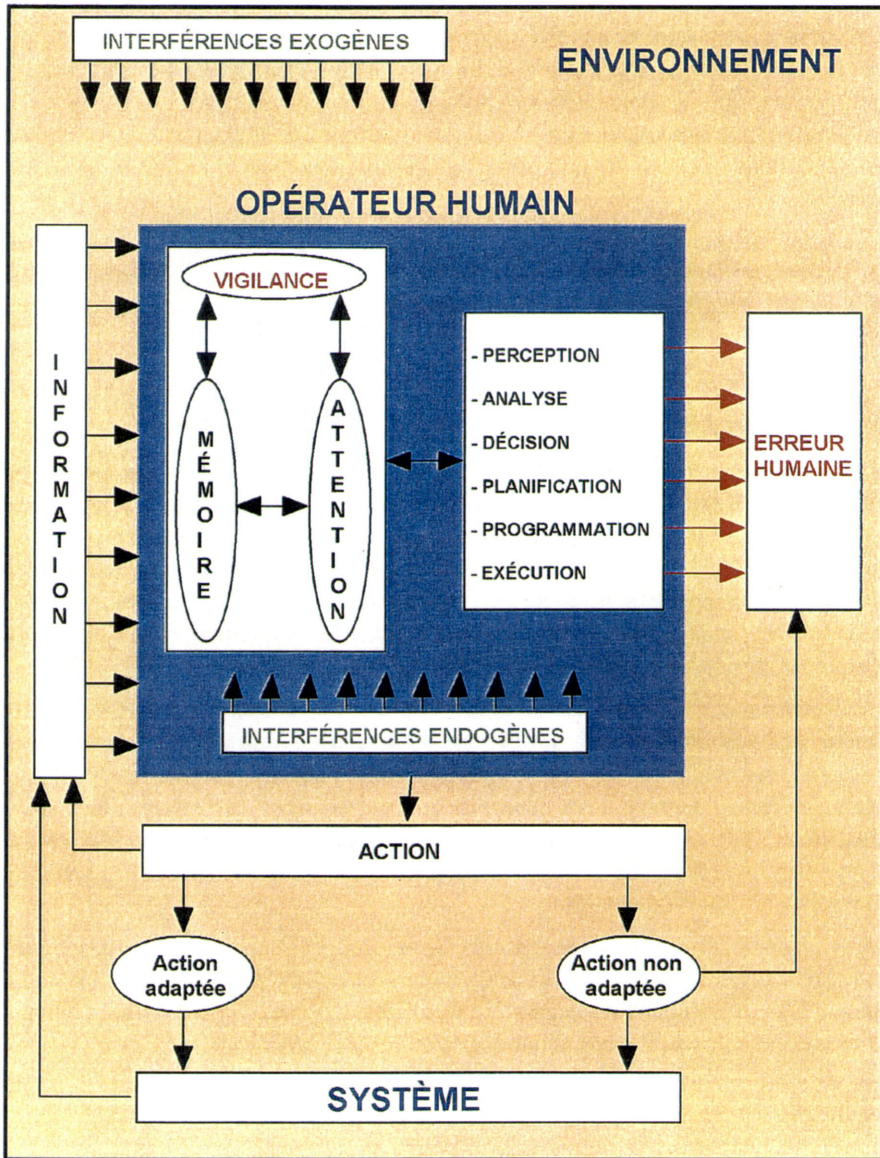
INTERFÉRENCES EXOGÈNES

ENVIRONNEMENT

OPÉRATEUR HUMAIN

INFORMATION

VIGILANCE

MÉMOIRE

ATTENTION

- PERCEPTION
- ANALYSE
- DÉCISION
- PLANIFICATION
- PROGRAMMATION
- EXÉCUTION

ERREUR HUMAINE

INTERFÉRENCES ENDOGÈNES

ACTION

Action adaptée

Action non adaptée

SYSTÈME